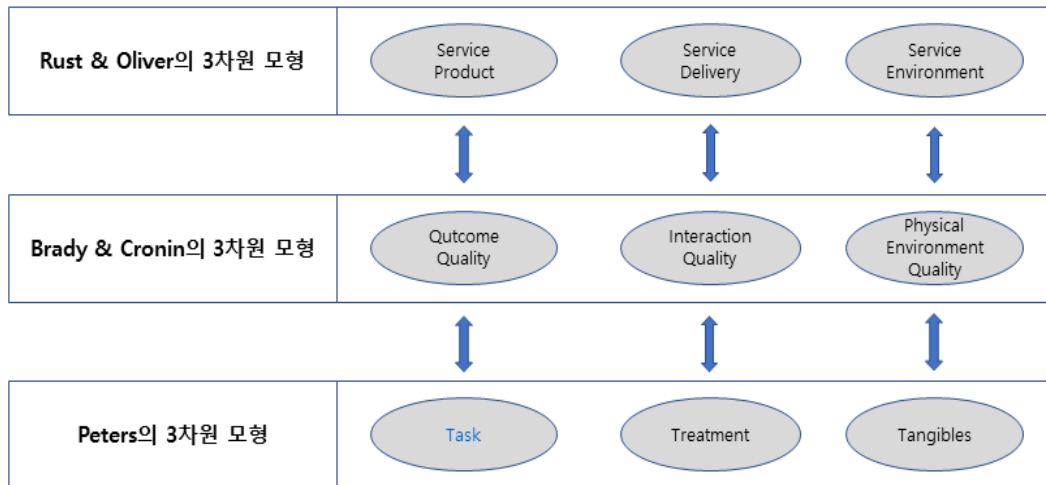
| | | | |
|---|---|---|---|
| Rust & Oliver의 3차원 모형 | Service Product | Service Delivery | Service Environment |
| Brady & Cronin의 3차원 모형 | Qutcome Quality | Interaction Quality | Physical Environment Quality |
| Peters의 3차원 모형 | Task | Treatment | Tangibles |